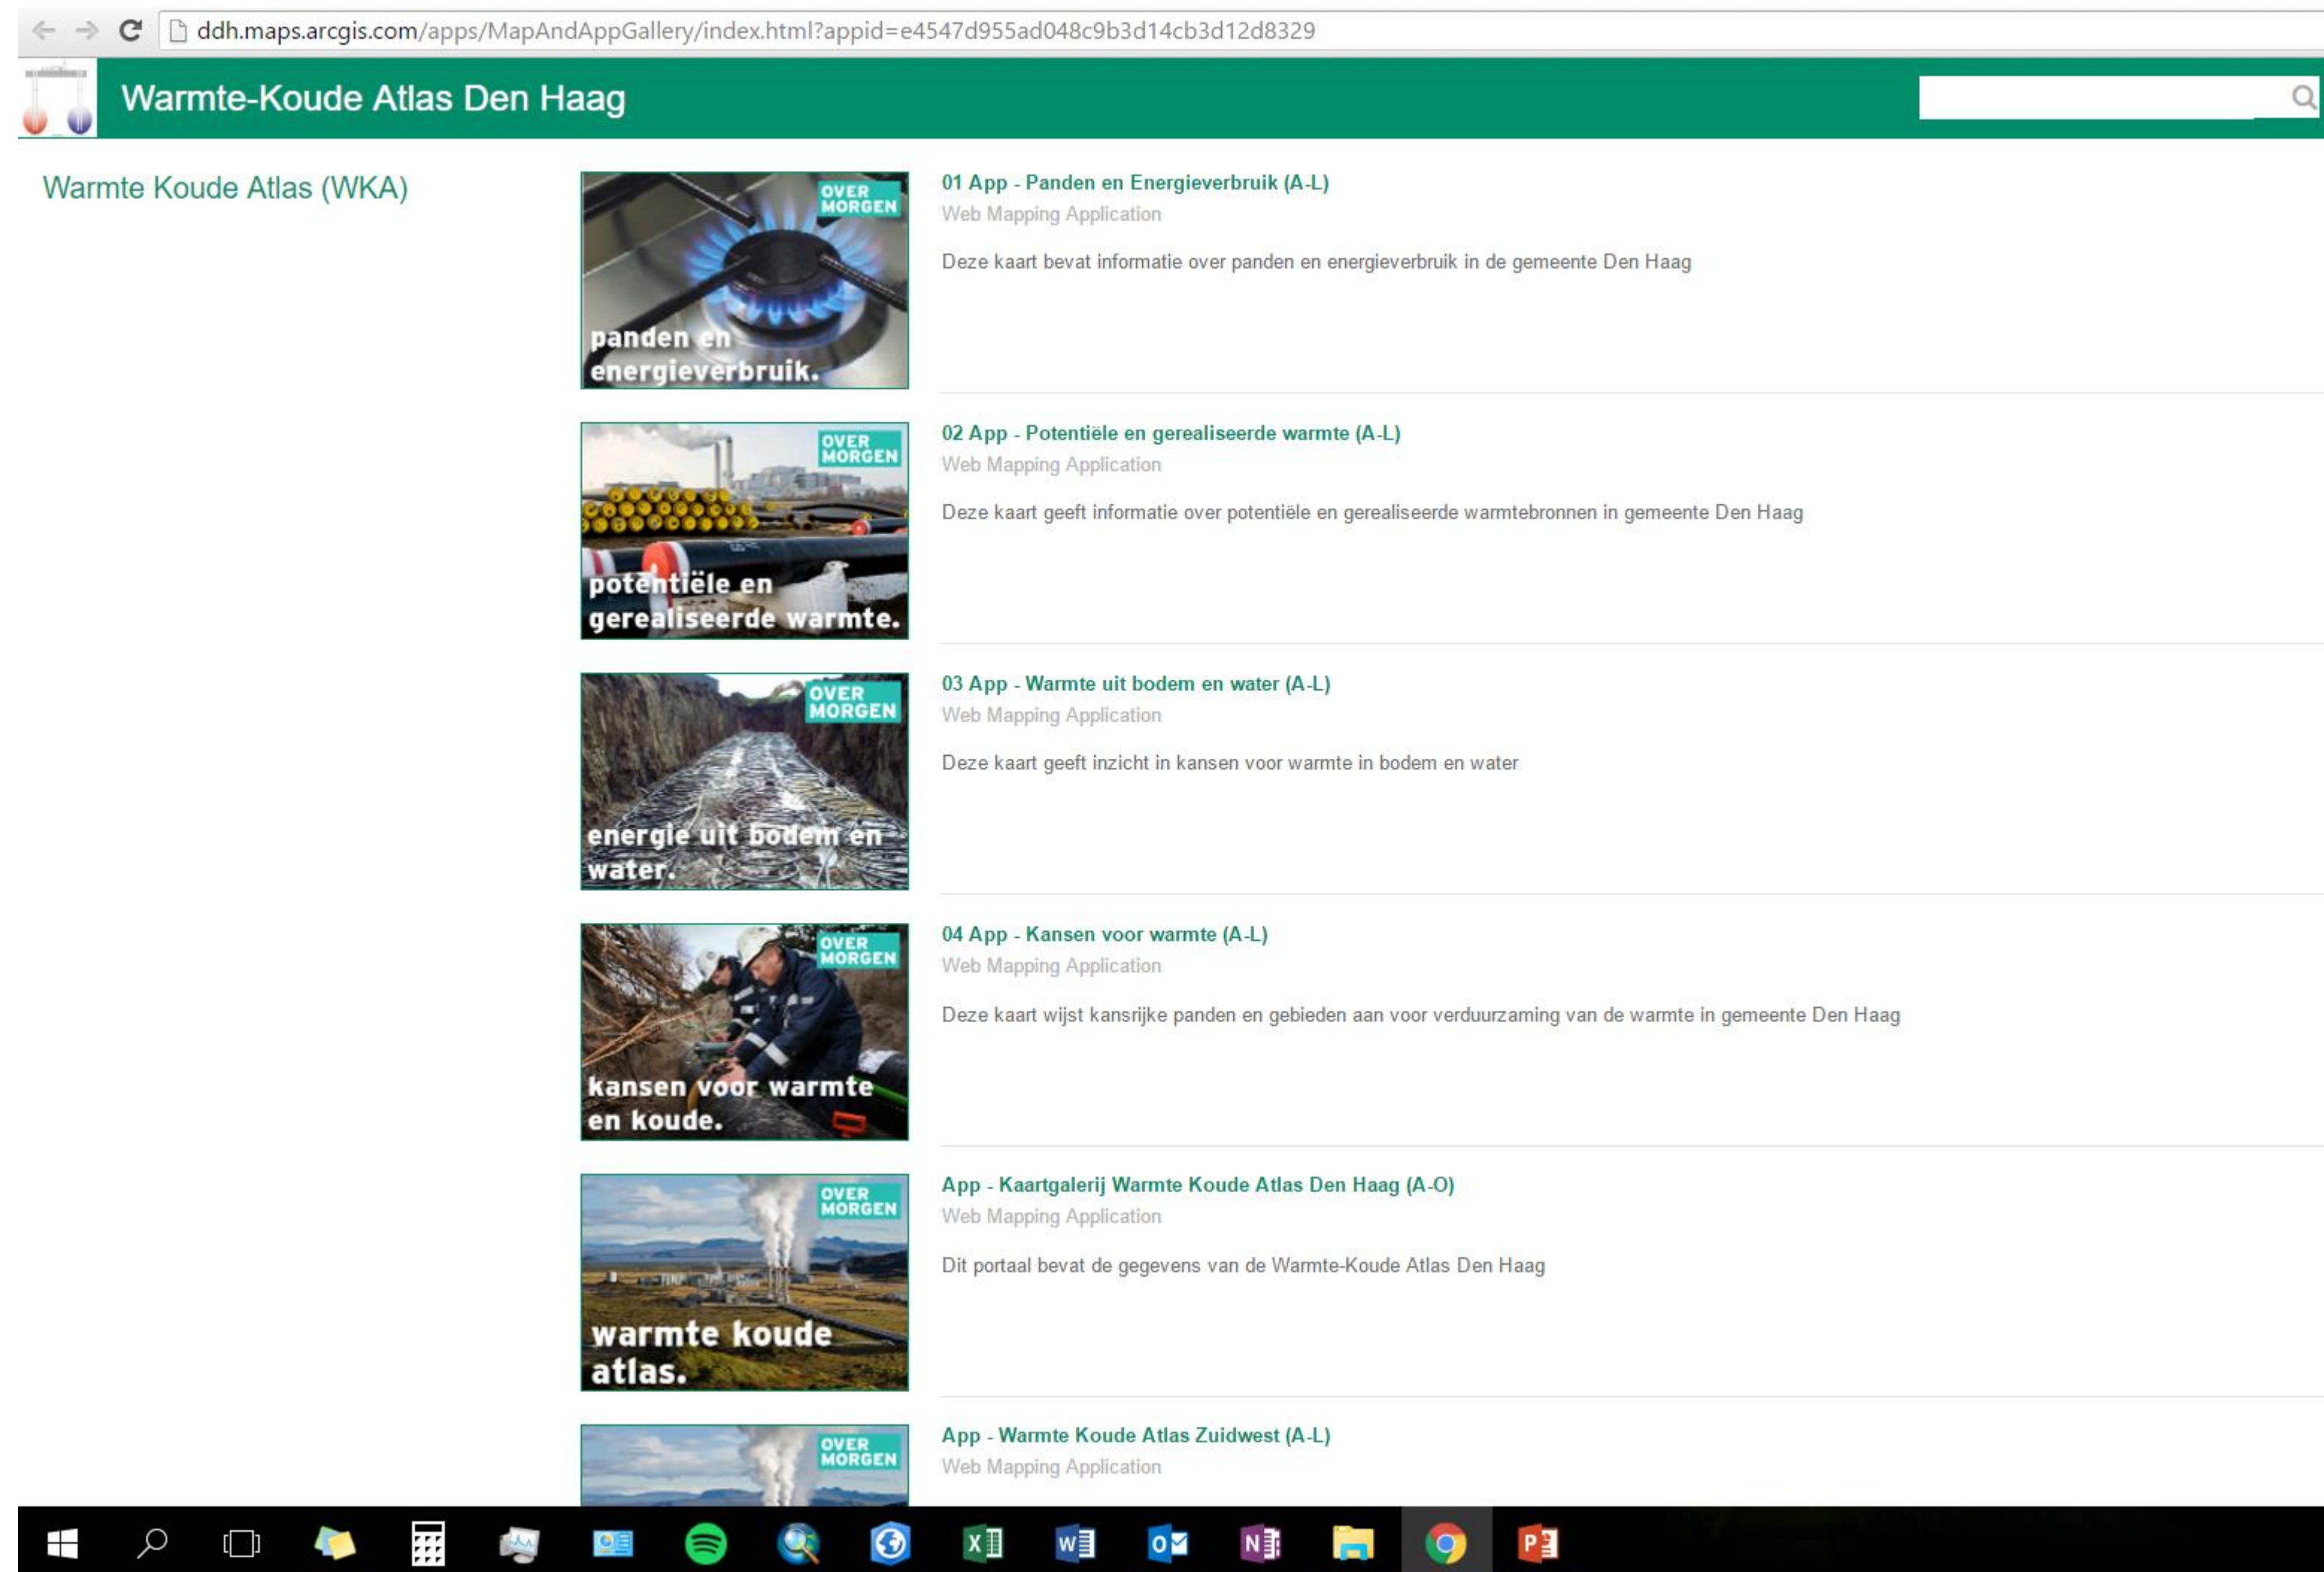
ddh.maps.arcgis.com/apps/MapAndAppGallery/index.html?appid=e4547d955ad048c9b3d14cb3d12d8329

Warmte-Koude Atlas Den Haag

Warmte Koude Atlas (WKA)

OVER MORGEN

panden en energieverbruik.

01 App - Panden en Energieverbruik (A-L)
Web Mapping Application

Deze kaart bevat informatie over panden en energieverbruik in de gemeente Den Haag

OVER MORGEN

potentiële en gerealiseerde warmte.

02 App - Potentiële en gerealiseerde warmte (A-L)
Web Mapping Application

Deze kaart geeft informatie over potentiële en gerealiseerde warmtebronnen in gemeente Den Haag

OVER MORGEN

energie uit bodem en water.

03 App - Warmte uit bodem en water (A-L)
Web Mapping Application

Deze kaart geeft inzicht in kansen voor warmte in bodem en water

OVER MORGEN

kansen voor warmte en koude.

04 App - Kansen voor warmte (A-L)
Web Mapping Application

Deze kaart wijst kansrijke panden en gebieden aan voor verduurzaming van de warmte in gemeente Den Haag

OVER MORGEN

warmte koude atlas.

App - Kaartgalerij Warmte Koude Atlas Den Haag (A-O)
Web Mapping Application

Dit portaal bevat de gegevens van de Warmte-Koude Atlas Den Haag

OVER MORGEN

App - Warmte Koude Atlas Zuidwest (A-L)
Web Mapping Application